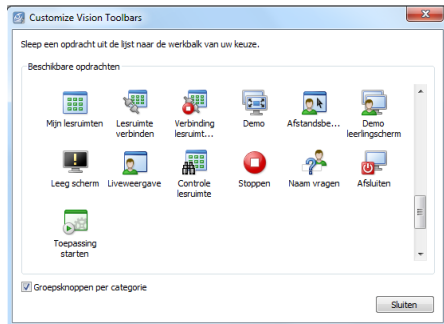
Customize Vision Toolbars

Sleep een opdracht uit de lijst naar de werkbalk van uw keuze.

Beschikbare opdrachten

Mijn lesruimten
Lesruimte verbinden
Verbinding lesruimt...
Demo
Afstandsbe...
Demo leerlingscherm
Leeg scherm
Liveweergave
Controle lesruimte
Stoppen
Naam vragen
Afsluiten
Toepassing starten

Groepsknoppen per categorie

Sluiten